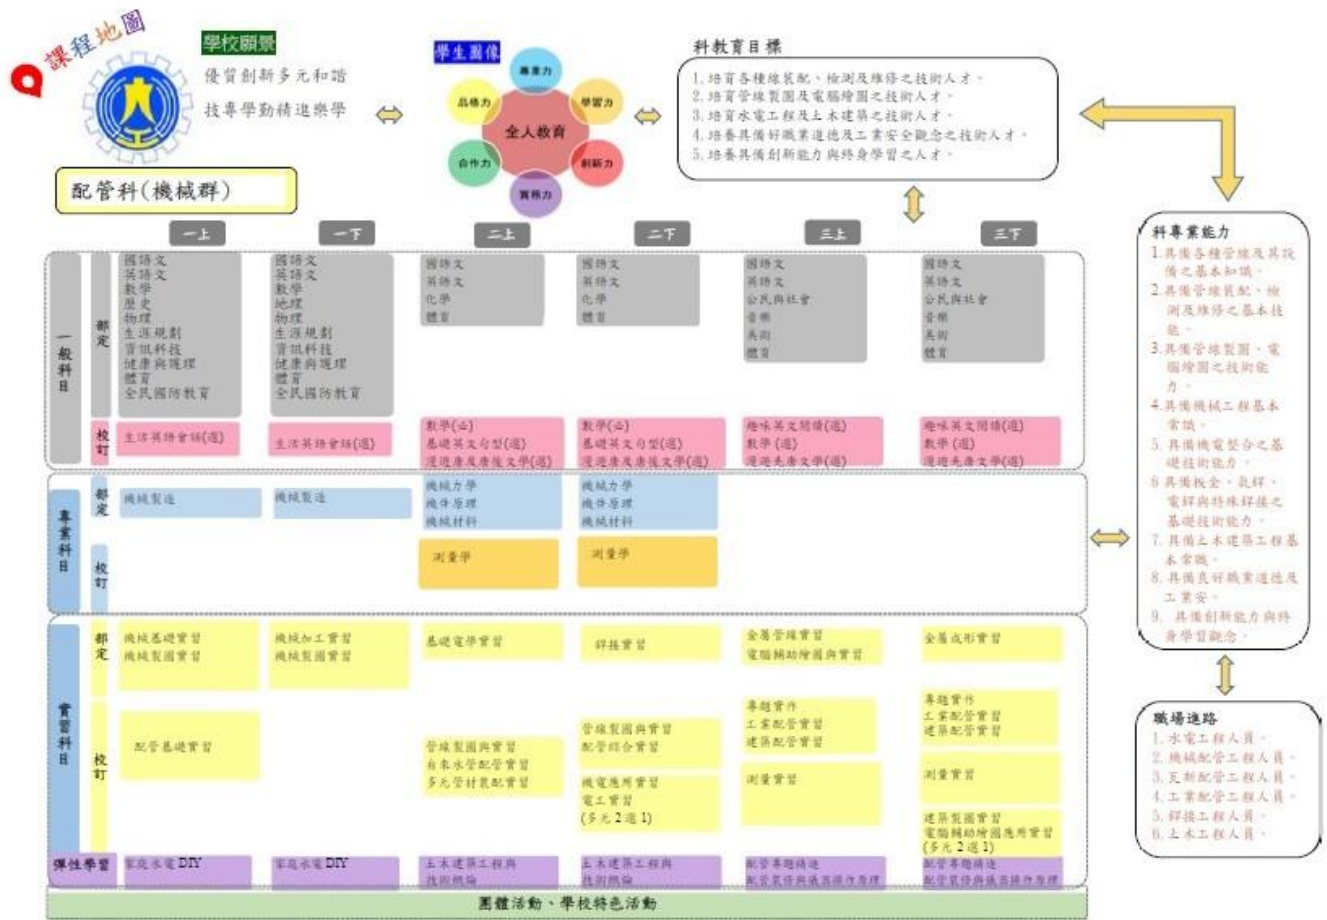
課程地圖

學校願景

優質創新多元和諧
技專學動精進樂學

配管科(機械群)

學生圖像

專業力
學習力
創新力
實務力
合作力
品格力
全人教育

科教育目標

1.培育各種線裝配、檢測及維修之技術人才。
2.培育管線製圖及電腦繪圖之技術人才。
3.培育水電工程及土木建築之技術人才。
4.培養具備良好職業道德及工業安全觀念之技術人才。
5.培養具備創新能力與終身學習之人才。

一上
一下
二上
二下
三上
三下

一般科目

部定

國語文
英語文
數學
歷史
物理
生涯規劃
資訊科技
健康與護理
體育
全民國防教育

國語文
英語文
數學
地理
物理
生涯規劃
資訊科技
健康與護理
體育
全民國防教育

國語文
英語文
化學
體育

國語文
英語文
化學
體育

國語文
英語文
公民與社會
音樂
美術
體育

國語文
英語文
公民與社會
音樂
美術
體育

校訂

生活英語會話(選)

生活英語會話(選)

數學(必)
基礎英文句型(選)
漫遊唐及唐後文學(選)

數學(必)
基礎英文句型(選)
漫遊唐及唐後文學(選)

趣味英文閱讀(選)
數學(選)
漫遊先秦文學(選)

趣味英文閱讀(選)
數學(選)
漫遊先秦文學(選)

專業科目

部定

機械製造

機械製造

機械力學
機件原理
機械材料

機械力學
機件原理
機械材料

校訂

測量學

測量學

實習科目

部定

機械基礎實習
機械製圖實習

機械加工實習
機械製圖實習

基礎電學實習

銲接實習

金屬管線實習
電腦輔助繪圖與實習

金屬成形實習

校訂

配管基礎實習

管線製圖與實習
自來水管配管實習
多元管材裝配實習

管線製圖與實習
配管綜合實習

機電應用實習
電工實習
(多元2選1)

專題實作
工業配管實習
建築配管實習

測量實習

專題實作
工業配管實習
建築配管實習

測量實習

建築製圖實習
電腦輔助繪圖應用實習
(多元2選1)

彈性學習

家庭水電DIY

家庭水電DIY

土木建築工程與技術概論

土木建築工程與技術概論

配管專題精進
配管製修與儀表操作原理

配管專題精進
配管製修與儀表操作原理

團體活動、學校特色活動

科專業能力

1.具備各種管線及其設備之基本知識。
2.具備管線裝配、檢測及維修之基本技能。
3.具備管線製圖、電腦繪圖之技術能力。
4.具備機械工程基本常識。
5.具備機電整合之基礎技術能力。
6.具備板金、氣銲、電銲與特殊銲接之基礎技術能力。
7.具備土木建築工程基本常識。
8.具備良好職業道德及工業安。
9. 具備創新能力與終身學習觀念。

職場進路

1.水電工程人員。
2.機械配管工程人員。
3.瓦斯配管工程人員。
4.工業配管工程人員。
5.銲接工程人員。
6.土木工程人員。